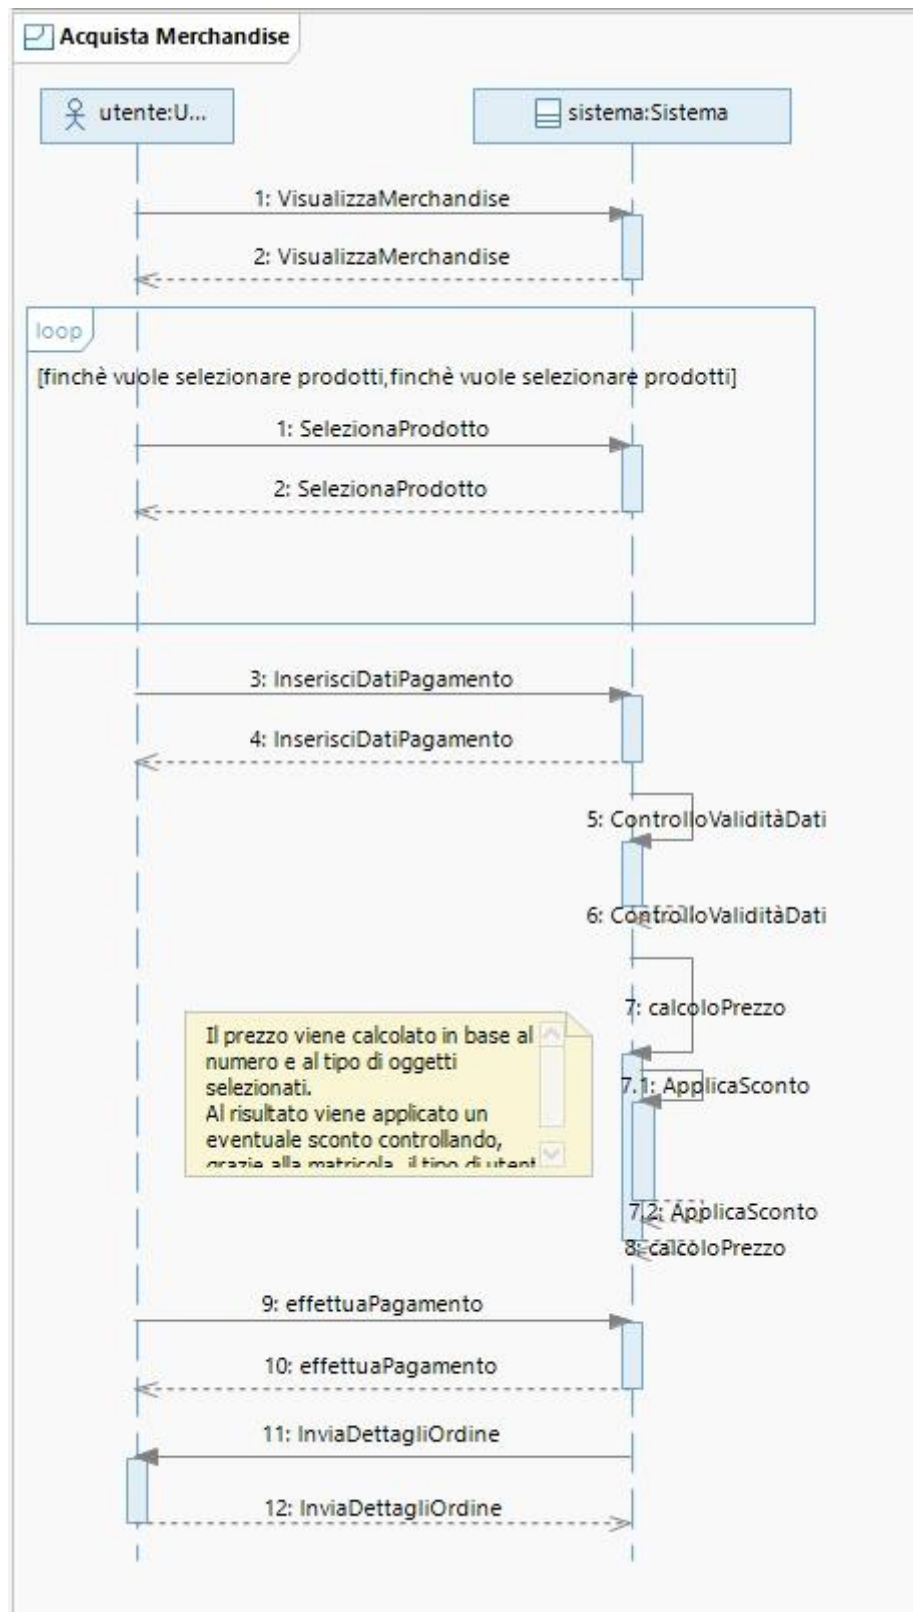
Acquista Merchandise

utente:U...

sistema:Sistema

1: VisualizzaMerchandise

2: VisualizzaMerchandise

loop

[finchè vuole selezionare prodotti,finchè vuole selezionare prodotti]

1: SelezionaProdotto

2: SelezionaProdotto

3: InserisciDatiPagamento

4: InserisciDatiPagamento

5: ControlloValiditàDati

6: ControlloValiditàDati

7: calcoloPrezzo

Il prezzo viene calcolato in base al numero e al tipo di oggetti selezionati.
Al risultato viene applicato un eventuale sconto controllando, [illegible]

7.1: ApplicaSconto

7.2: ApplicaSconto

8: calcoloPrezzo

9: effettuaPagamento

10: effettuaPagamento

11: InviaDettagliOrdine

12: InviaDettagliOrdine